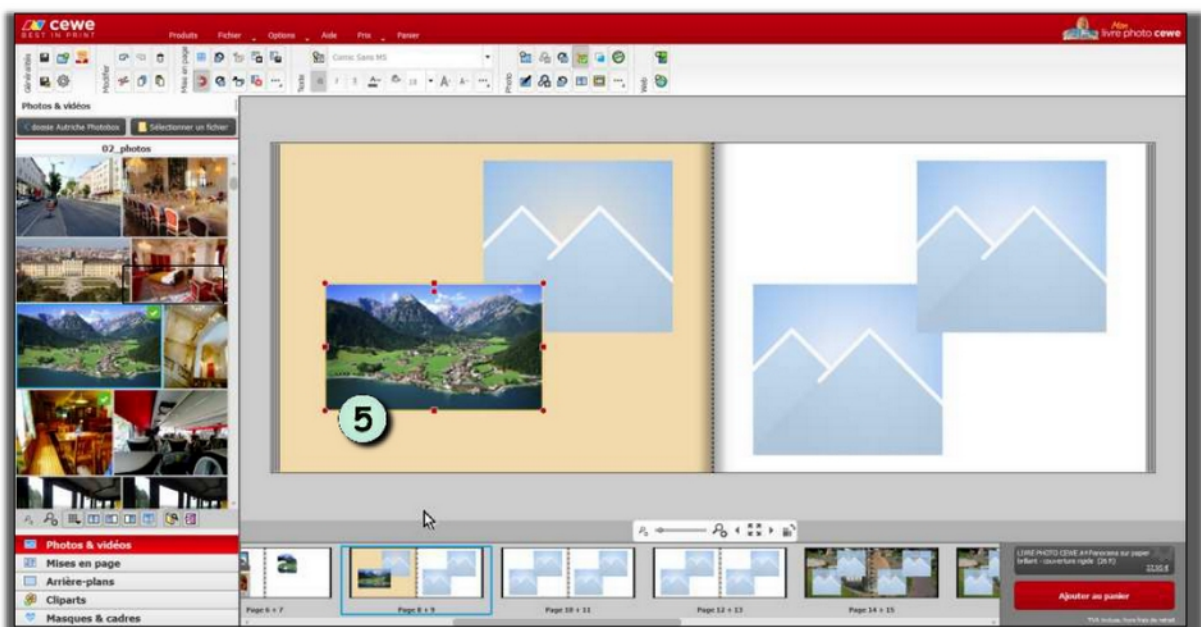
cewe
BEST IN PRINT

Produits Fichier Options Aide Prix Passer

Mon livre photo cewe

Généralités Modifier Mise en page Texte Photo Web

Comic Sans MS

Photos & vidéos

< dossier Autriche Photobox Sélectionner un fichier

02_photos

5

Page 6 + 7 Page 8 + 9 Page 10 + 11 Page 12 + 13 Page 14 + 15

LIVRE PHOTO CEWE A4 Panorama sur papier brillant - couverture rigide (26 P.)

Ajouter au panier

Photos & vidéos
Mises en page
Arrière-plans
Cliparts
Masques & cadres